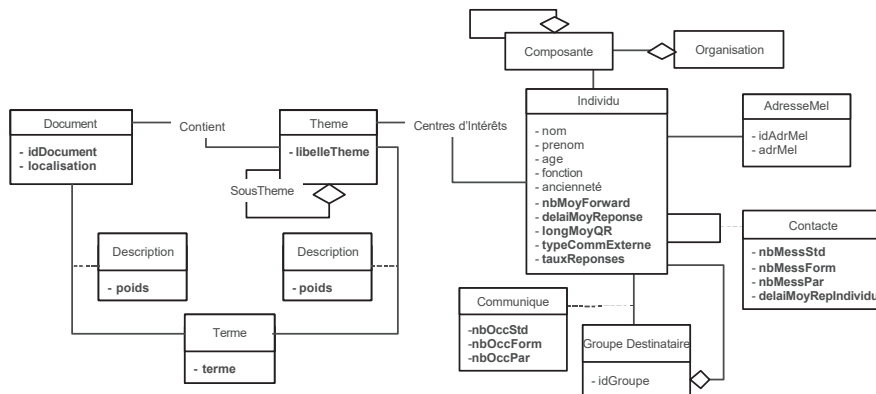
Composante

Organisation

Document

- idDocument
- localisation

Contient

Theme

- libelleTheme

SousTheme

Centres d'Intérêts

Individu

- nom
- prenom
- age
- fonction
- ancienneté
- nbMoyForward
- delaiMoyReponse
- longMoyQR
- typeCommExterne
- tauxReponses

AdresseMel

- idAdrMel
- adrMel

Contacte

- nbMessStd
- nbMessForm
- nbMessPar
- delaiMoyRepIndividu

Description

- poids

Description

- poids

Communique

-nbOccStd
-nbOccForm
-nbOccPar

Terme

- terme

Groupe Destinataire

- idGroupe